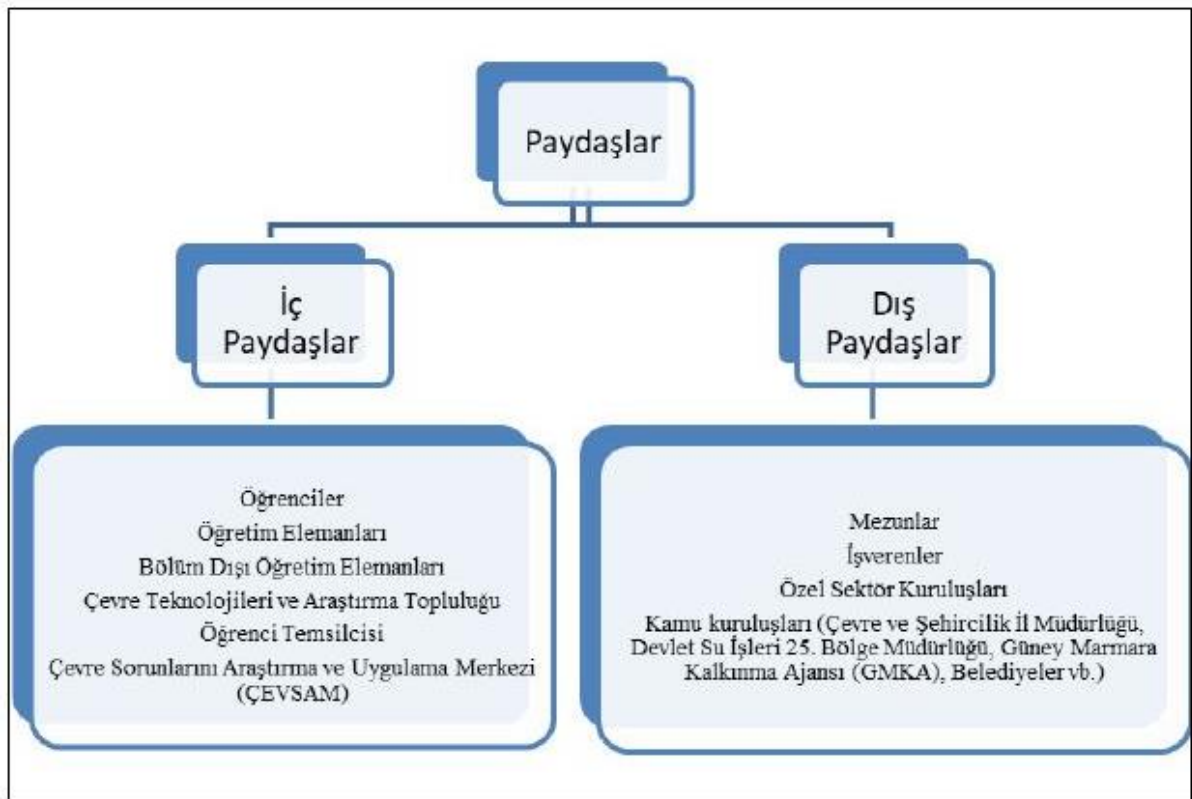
Paydaşlar

İç Paydaşlar

Dış Paydaşlar

Öğrenciler
Öğretim Elemanları
Bölüm Dışı Öğretim Elemanları
Çevre Teknolojileri ve Araştırma Topluluğu
Öğrenci Temsilcisi
Çevre Sorunlarını Araştırma ve Uygulama Merkezi (ÇEVSAM)

Mezunlar
İşverenler
Özel Sektör Kuruluşları
Kamu kuruluşları (Çevre ve Şehircilik İl Müdürlüğü, Devlet Su İşleri 25. Bölge Müdürlüğü, Güney Marmara Kalkınma Ajansı (GMKA), Belediyeler vb.)